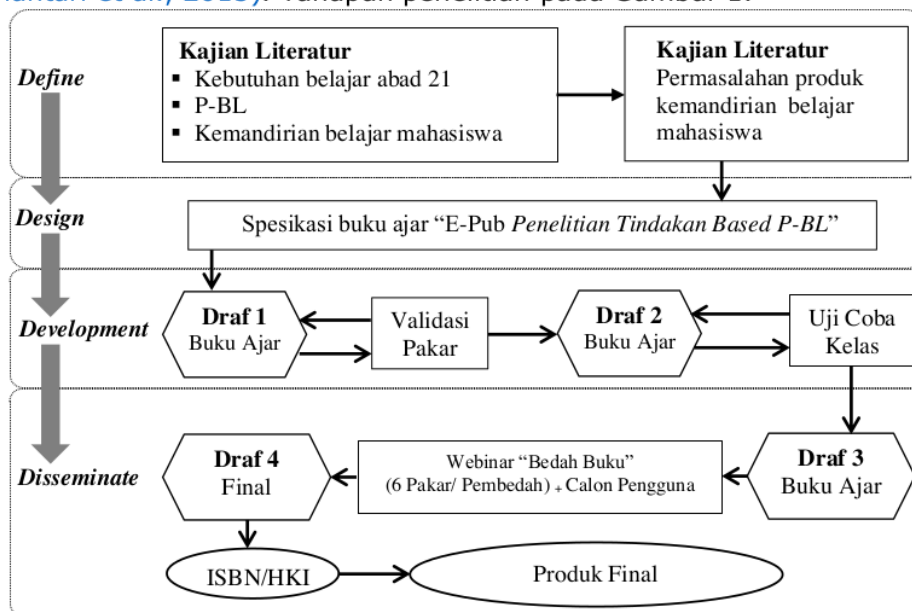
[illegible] Tahapan penelitian pada Gambar 1.

Define

Kajian Literatur
▪ Kebutuhan belajar abad 21
▪ P-BL
▪ Kemandirian belajar mahasiswa

Kajian Literatur
Permasalahan produk kemandirian belajar mahasiswa

Design

Spesikasi buku ajar "E-Pub *Penelitian Tindakan Based P-BL*"

Development

Draf 1
Buku Ajar

Validasi Pakar

Draf 2
Buku Ajar

Uji Coba Kelas

Disseminate

Draf 4
Final

Webinar "Bedah Buku"
(6 Pakar/ Pembedah) + Calon Pengguna

Draf 3
Buku Ajar

ISBN/HKI

Produk Final